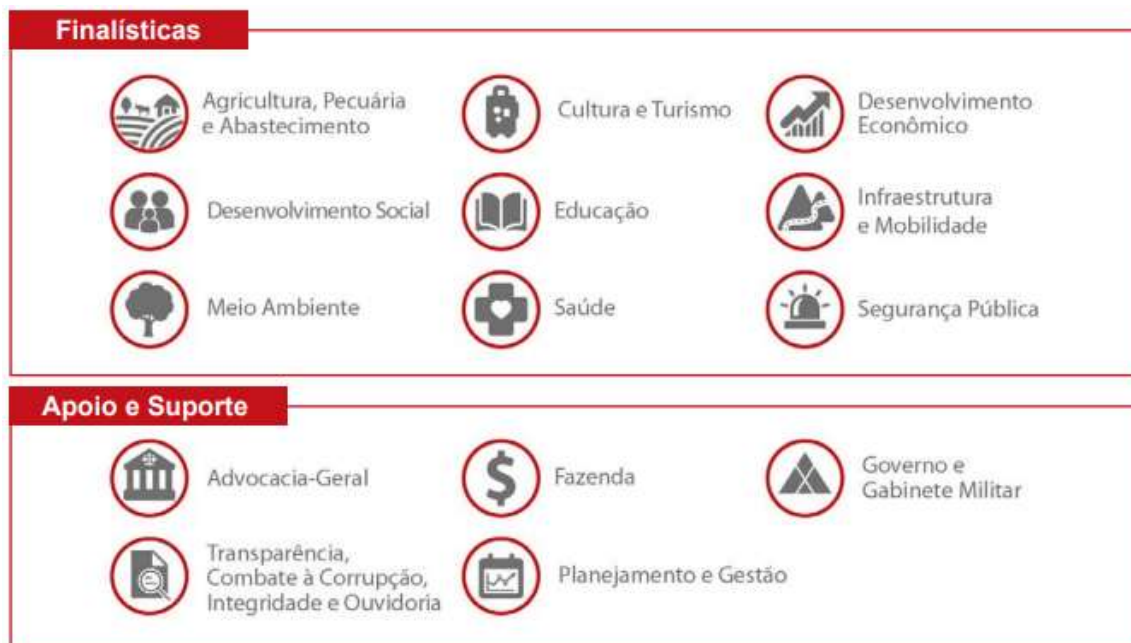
Finalísticas

Agricultura, Pecuária e Abastecimento

Cultura e Turismo

Desenvolvimento Econômico

Desenvolvimento Social

Educação

Infraestrutura e Mobilidade

Meio Ambiente

Saúde

Segurança Pública

Apoio e Suporte

Advocacia-Geral

Fazenda

Governo e Gabinete Militar

Transparência, Combate à Corrupção, Integridade e Ouvidoria

Planejamento e Gestão